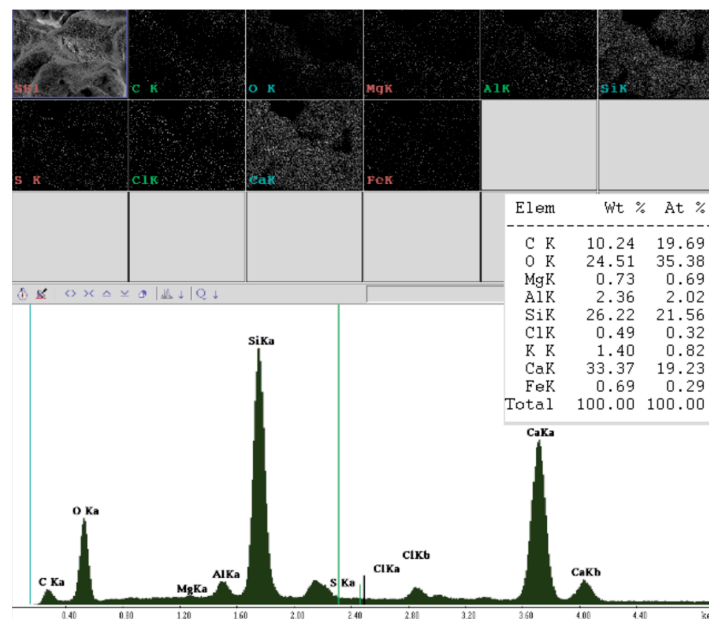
SE1
C K
O K
MgK
AlK
SiK
S K
ClK
CaK
FeK

| Elem | Wt % | At % |
|---|---|---|
| C K | 10.24 | 19.69 |
| O K | 24.51 | 35.38 |
| MgK | 0.73 | 0.69 |
| AlK | 2.36 | 2.02 |
| SiK | 26.22 | 21.56 |
| ClK | 0.49 | 0.32 |
| K K | 1.40 | 0.82 |
| CaK | 33.37 | 19.23 |
| FeK | 0.69 | 0.29 |
| Total | 100.00 | 100.00 |

SiKa
CaKa
O Ka
ClKb
C Ka
MgKa
AlKa
S Ka
ClKa
CaKb

0.40 0.80 1.20 1.60 2.00 2.40 2.80 3.20 3.60 4.00 4.40 ke